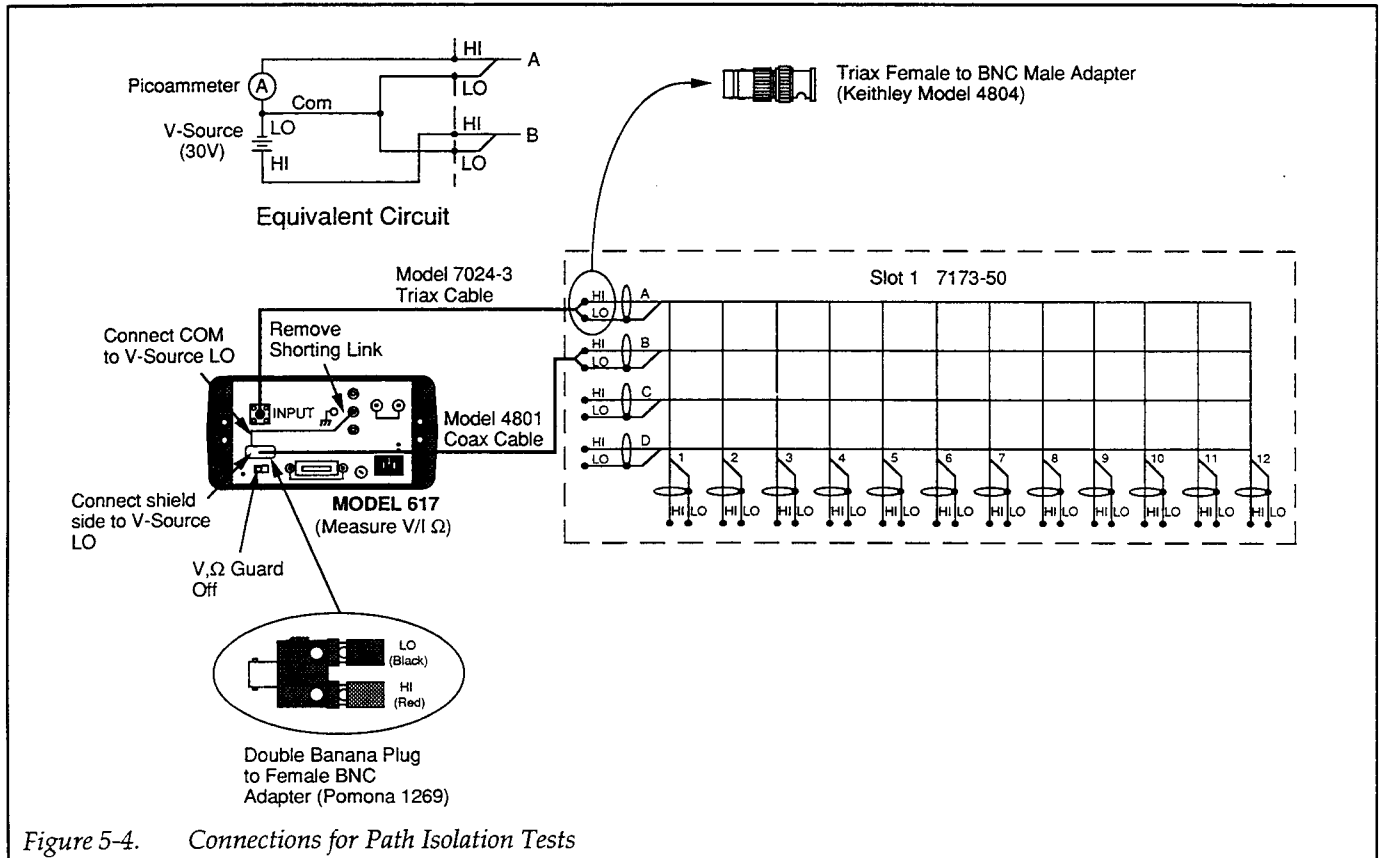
Picoammeter A

Com

V-Source (30V)

LO

HI

HI

LO

A

HI

LO

B

Equivalent Circuit

Triax Female to BNC Male Adapter (Keithley Model 4804)

Model 7024-3 Triax Cable

Slot 1 7173-50

HI LO A

HI LO B

HI LO C

HI LO D

1 2 3 4 5 6 7 8 9 10 11 12

HI LO HI LO HI LO HI LO HI LO HI LO HI LO HI LO HI LO HI LO HI LO HI LO

Connect COM to V-Source LO

Remove Shorting Link

INPUT

Model 4801 Coax Cable

Connect shield side to V-Source LO

MODEL 617 (Measure V/I Ω)

V,Ω Guard Off

LO (Black)

HI (Red)

Double Banana Plug to Female BNC Adapter (Pomona 1269)

Figure 5-4. Connections for Path Isolation Tests